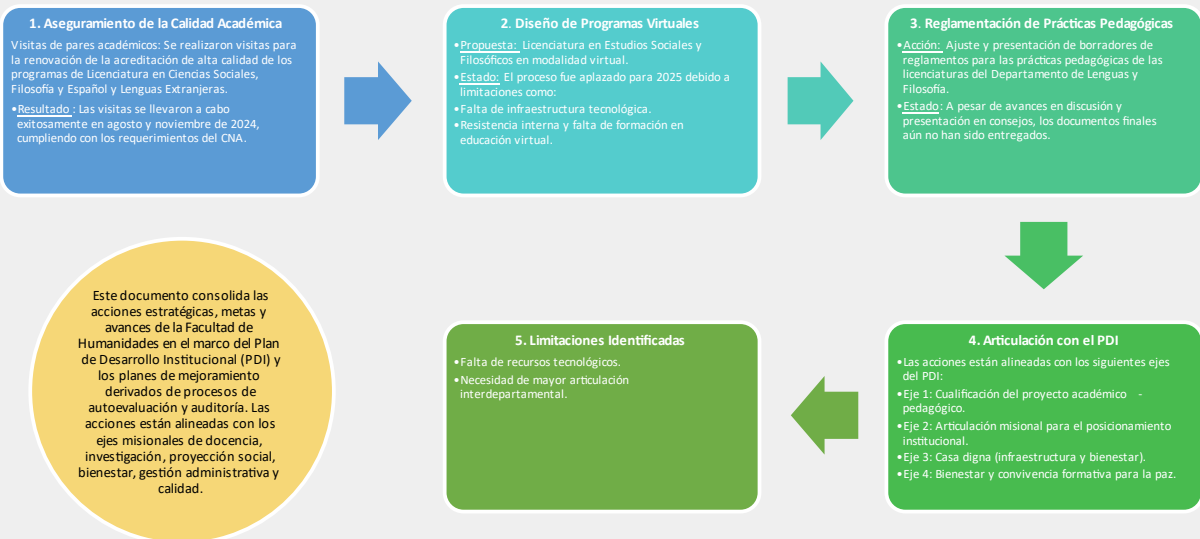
1. Aseguramiento de la Calidad Académica

Visitas de pares académicos: Se realizaron visitas para la renovación de la acreditación de alta calidad de los programas de Licenciatura en Ciencias Sociales, Filosofía y Español y Lenguas Extranjeras.

•Resultado : Las visitas se llevaron a cabo exitosamente en agosto y noviembre de 2024, cumpliendo con los requerimientos del CNA.

2. Diseño de Programas Virtuales

•Propuesta: Licenciatura en Estudios Sociales y Filosóficos en modalidad virtual.

•Estado: El proceso fue aplazado para 2025 debido a limitaciones como:

•Falta de infraestructura tecnológica.

•Resistencia interna y falta de formación en educación virtual.

3. Reglamentación de Prácticas Pedagógicas

•Acción: Ajuste y presentación de borradores de reglamentos para las prácticas pedagógicas de las licenciaturas del Departamento de Lenguas y Filosofía.

•Estado: A pesar de avances en discusión y presentación en consejos, los documentos finales aún no han sido entregados.

4. Articulación con el PDI

•Las acciones están alineadas con los siguientes ejes del PDI:

•Eje 1: Cualificación del proyecto académico - pedagógico.

•Eje 2: Articulación misional para el posicionamiento institucional.

•Eje 3: Casa digna (infraestructura y bienestar).

•Eje 4: Bienestar y convivencia formativa para la paz.

5. Limitaciones Identificadas

•Falta de recursos tecnológicos.

•Necesidad de mayor articulación interdepartamental.

Este documento consolida las acciones estratégicas, metas y avances de la Facultad de Humanidades en el marco del Plan de Desarrollo Institucional (PDI) y los planes de mejoramiento derivados de procesos de autoevaluación y auditoría. Las acciones están alineadas con los ejes misionales de docencia, investigación, proyección social, bienestar, gestión administrativa y calidad.